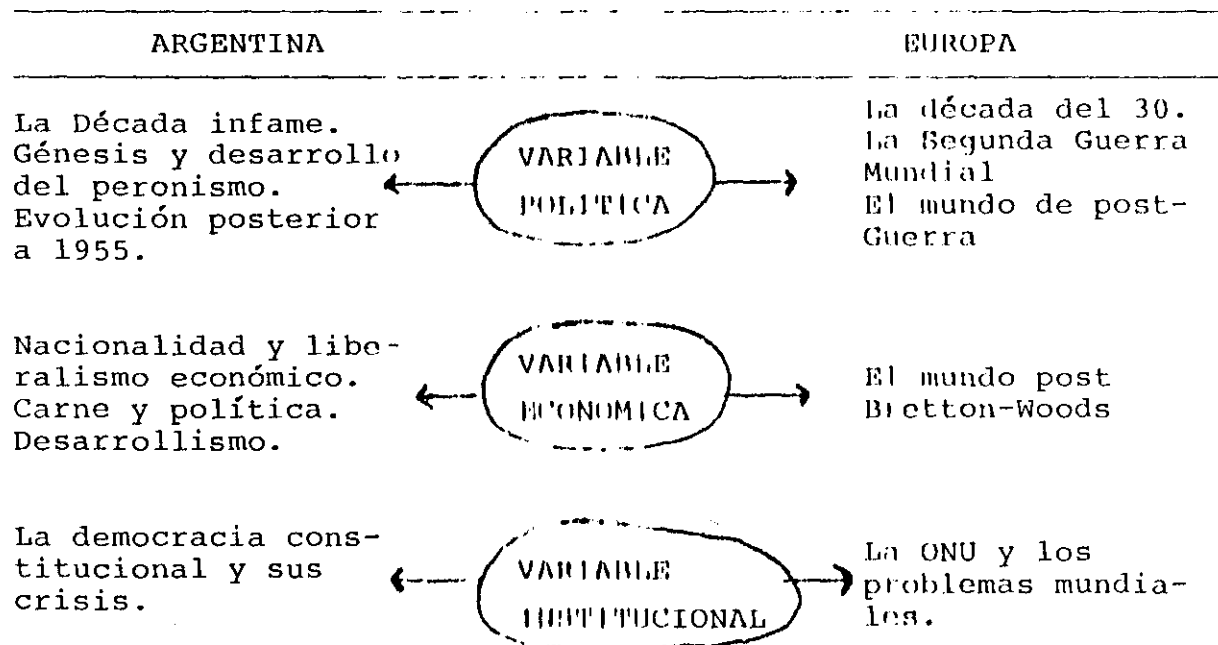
ARGENTINA

EUROPA

La Década infame. Génesis y desarrollo del peronismo. Evolución posterior a 1955.

VARIABLE POLITICA

La década del 30. La Segunda Guerra Mundial El mundo de post-Guerra

Nacionalidad y liberalismo económico. Carne y política. Desarrollismo.

VARIABLE ECONOMICA

El mundo post Bretton-Woods

La democracia constitucional y sus crisis.

VARIABLE INSTITUCIONAL

La ONU y los problemas mundiales.